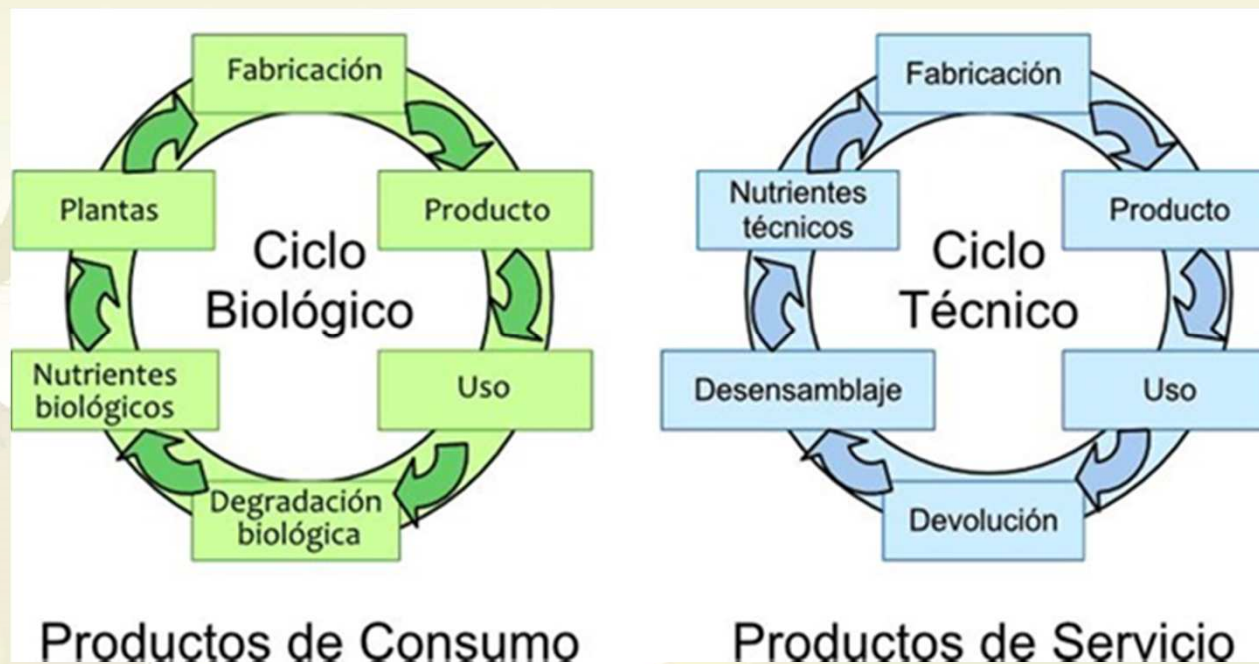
Fabricación

Producto

Uso

Degradación biológica

Nutrientes biológicos

Plantas

Ciclo Biológico

Productos de Consumo

Fabricación

Producto

Uso

Devolución

Desensamblaje

Nutrientes técnicos

Ciclo Técnico

Productos de Servicio